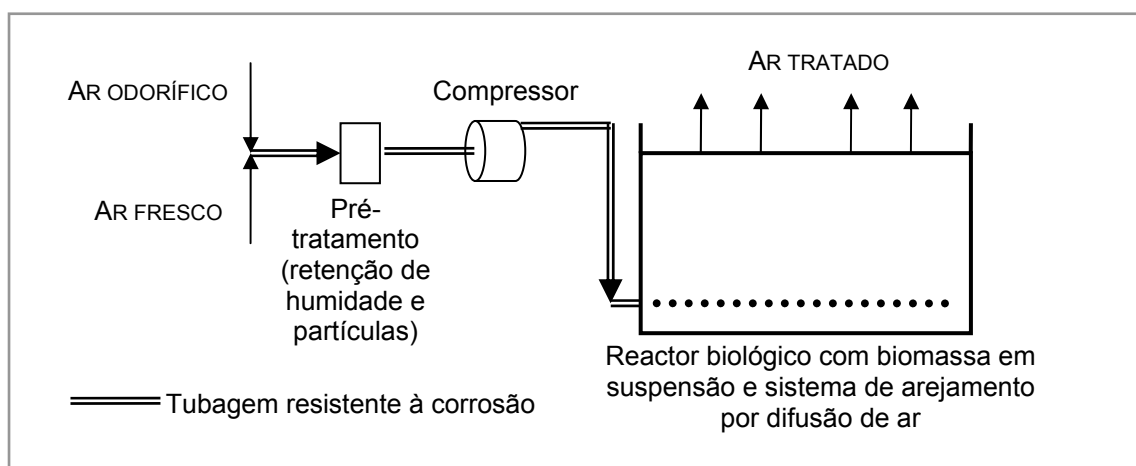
AR TRATADO

AR ODORÍFICO

Compressor

AR FRESCO

Pré-tratamento (retenção de humidade e partículas)

Reactor biológico com biomassa em suspensão e sistema de arejamento por difusão de ar

Tubagem resistente à corrosão